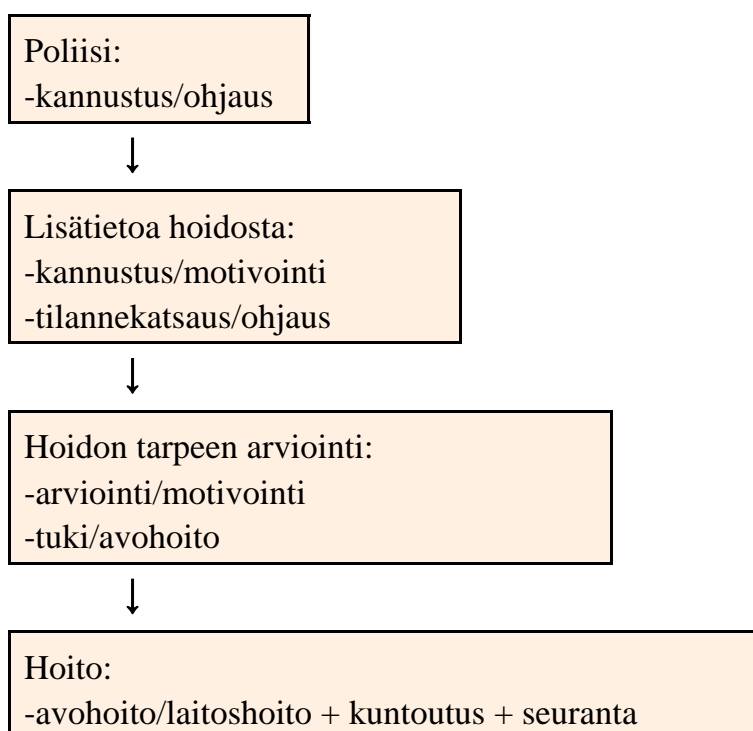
Poliisi:
-kannustus/ohjaus

Lisätietoa hoidosta:
-kannustus/motivointi
-tilannekatsaus/ohjaus

Hoidon tarpeen arviointi:
-arviointi/motivointi
-tuki/avohoito

Hoito:
-avohoito/laitoshoito + kuntoutus + seuranta